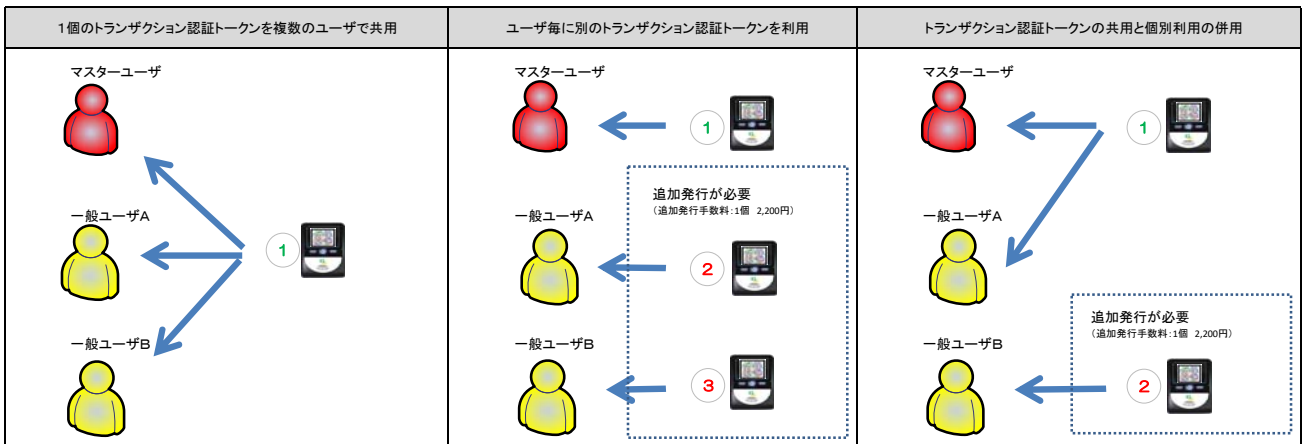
1個のトランザクション認証トークンを複数のユーザで共用

マスターユーザ

一般ユーザA

一般ユーザB

1

ユーザ毎に別のトランザクション認証トークンを利用

マスターユーザ

1

追加発行が必要
（追加発行手数料：1個　2,200円）

一般ユーザA

2

一般ユーザB

3

トランザクション認証トークンの共用と個別利用の併用

マスターユーザ

1

一般ユーザA

追加発行が必要
（追加発行手数料：1個　2,200円）

一般ユーザB

2